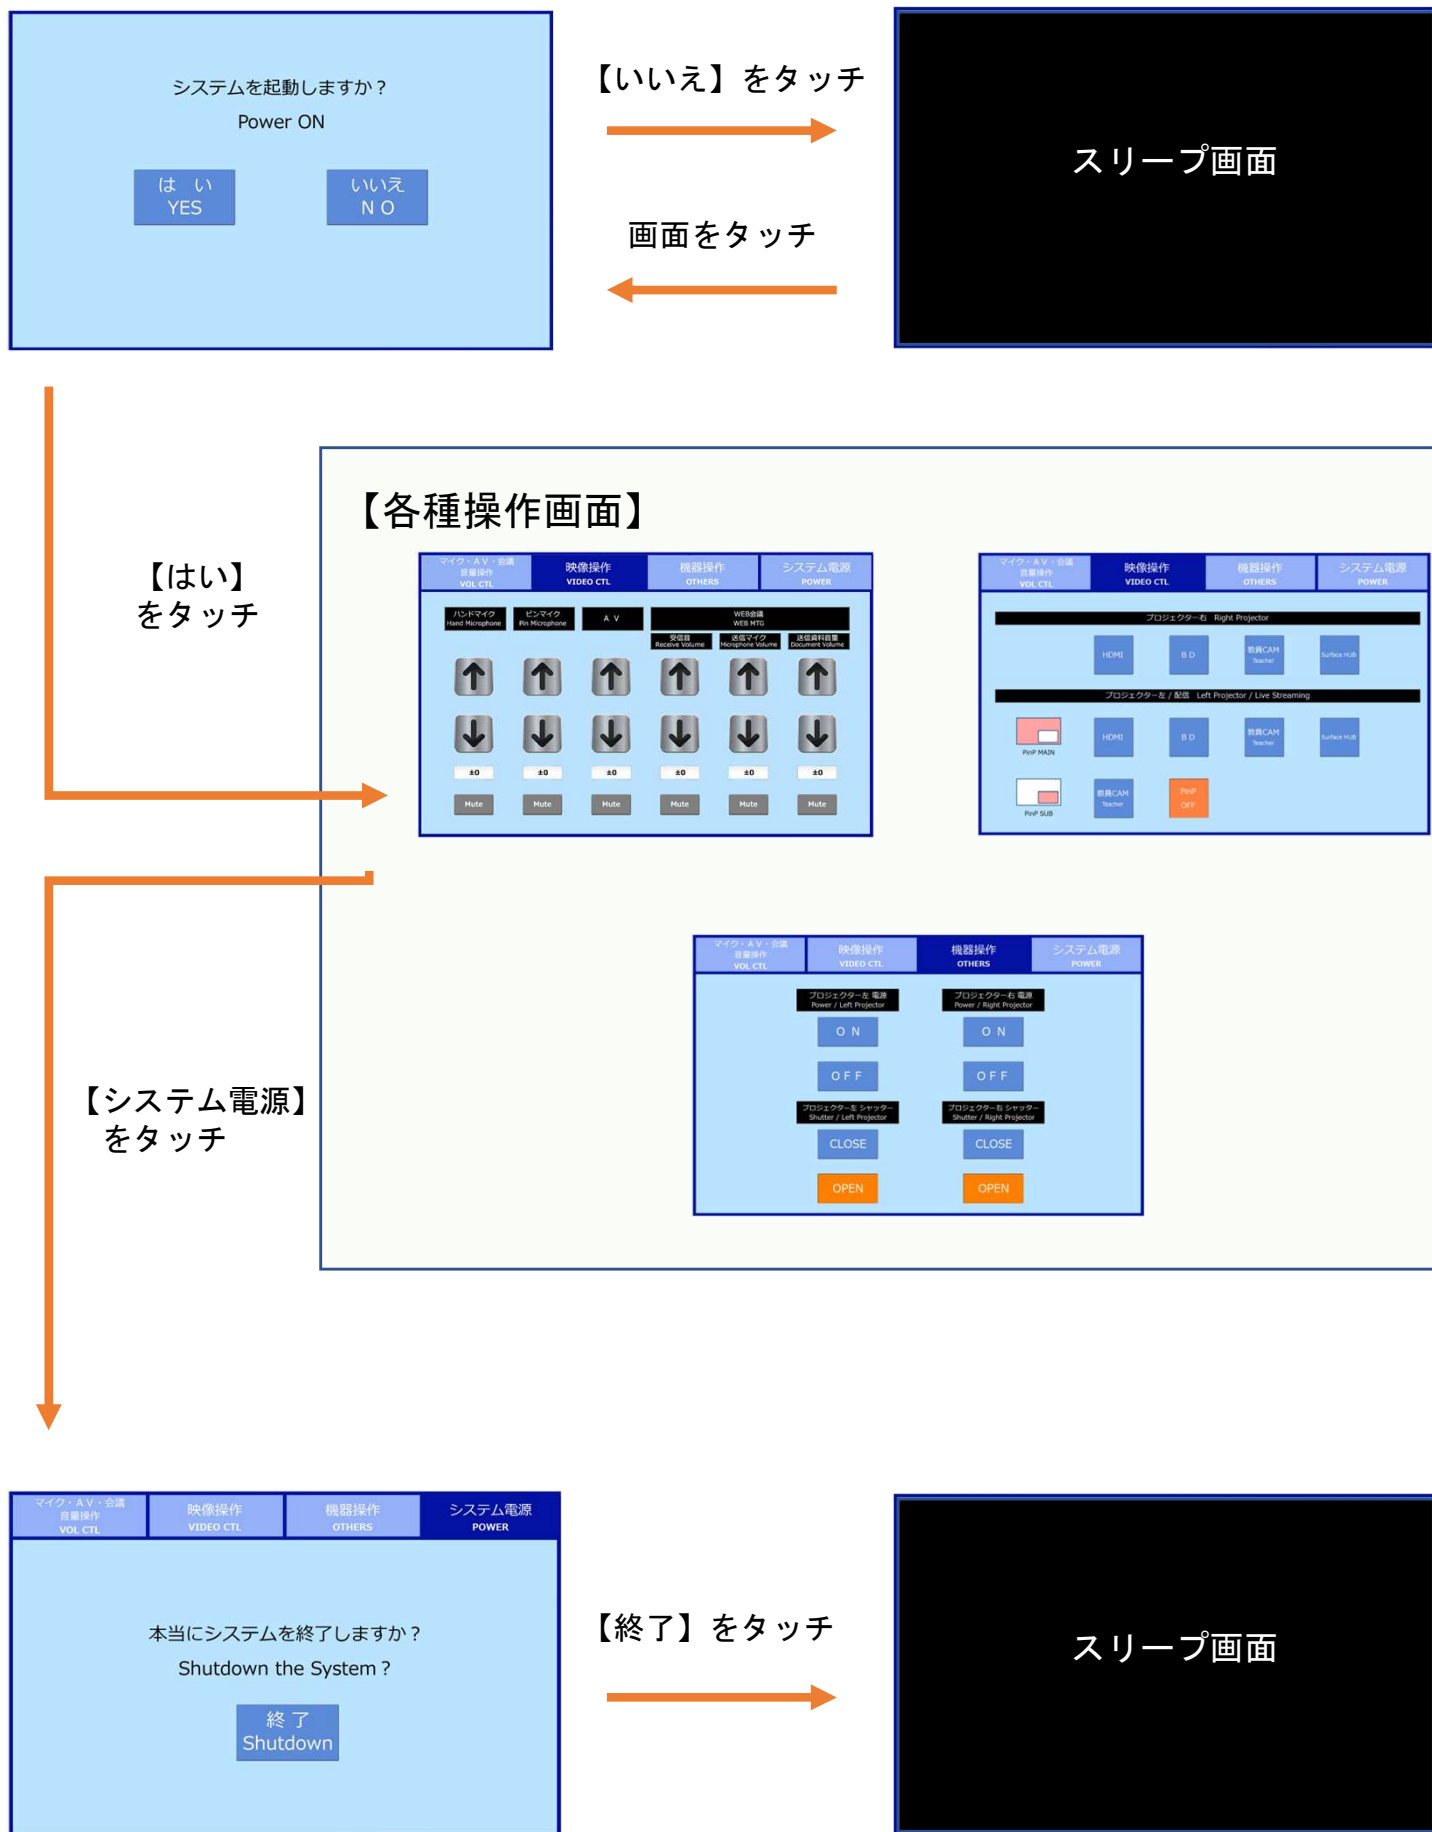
システムを起動しますか？
Power ON

はい
YES

いいえ
NO

【いいえ】をタッチ

画面をタッチ

スリープ画面

【はい】
をタッチ

【各種操作画面】

マイク・AV・会議 音量操作 VOL CTL | 映像操作 VIDEO CTL | 機器操作 OTHERS | システム電源 POWER

ハンドマイク Hand Microphone
ピンマイク Pin Microphone
A V
WEB会議 WEB MTG
受信音 Receive Volume
送信マイク Microphone Volume
送信資料音量 Document Volume

±0 ±0 ±0 ±0 ±0 ±0
Mute Mute Mute Mute Mute Mute

マイク・AV・会議 音量操作 VOL CTL | 映像操作 VIDEO CTL | 機器操作 OTHERS | システム電源 POWER

プロジェクター右 Right Projector
HDMI
B D
教員CAM Teacher
Surface HUB

プロジェクター左 / 配信 Left Projector / Live Streaming
PinP MAIN
HDMI
B D
教員CAM Teacher
Surface HUB
PinP SUB
教員CAM Teacher
PinP OFF

【システム電源】
をタッチ

マイク・AV・会議 音量操作 VOL CTL | 映像操作 VIDEO CTL | 機器操作 OTHERS | システム電源 POWER

プロジェクター左 電源 Power / Left Projector
ON
OFF
プロジェクター左 シャッター Shutter / Left Projector
CLOSE
OPEN

プロジェクター右 電源 Power / Right Projector
ON
OFF
プロジェクター右 シャッター Shutter / Right Projector
CLOSE
OPEN

マイク・AV・会議 音量操作 VOL CTL | 映像操作 VIDEO CTL | 機器操作 OTHERS | システム電源 POWER

本当にシステムを終了しますか？
Shutdown the System ?

終了
Shutdown

【終了】をタッチ

スリープ画面